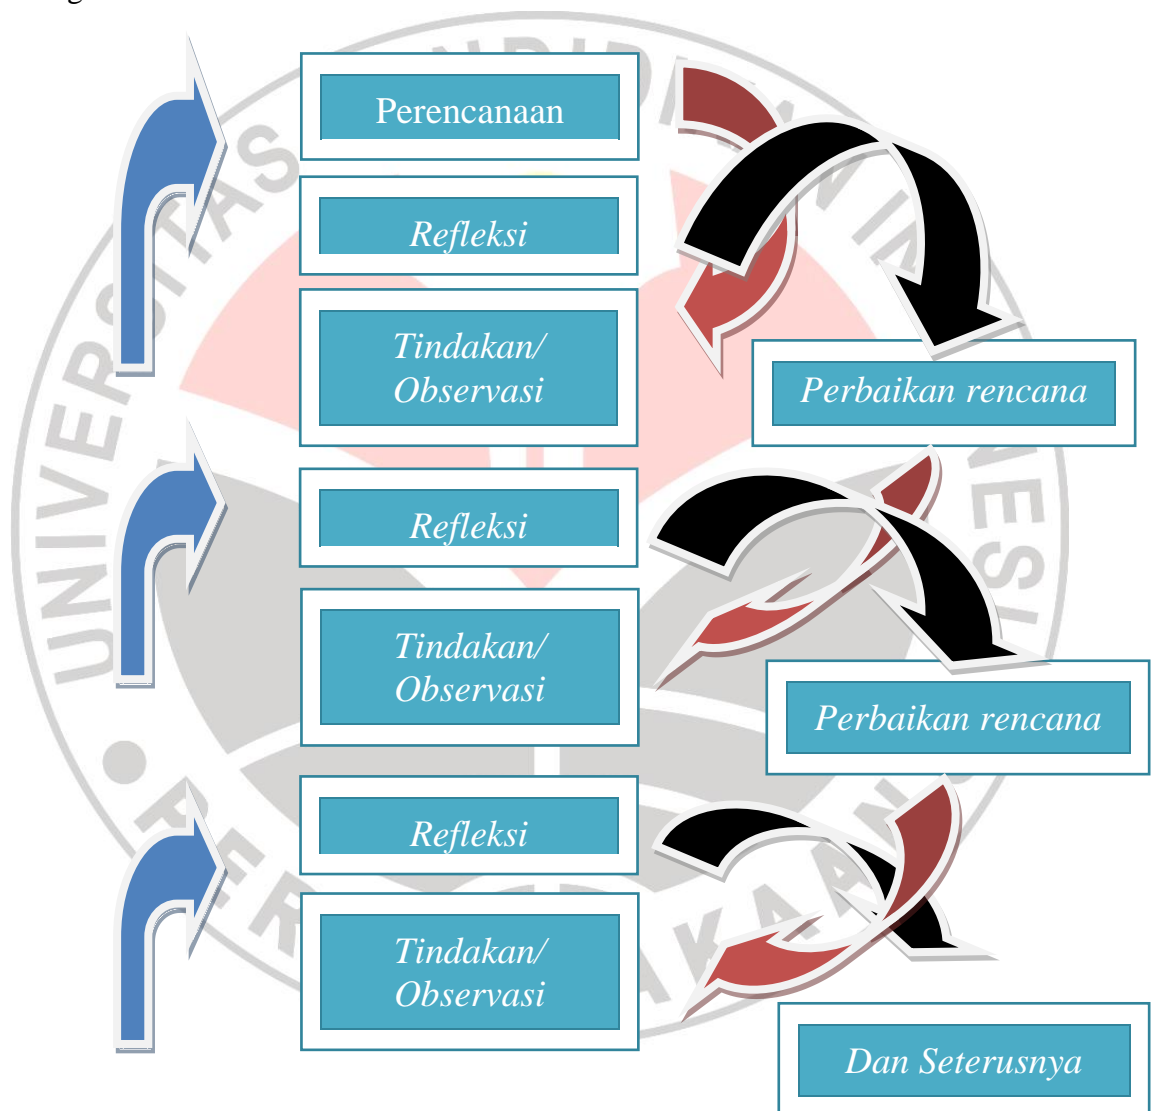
Perencanaan

Refleksi

Tindakan/ Observasi

Perbaikan rencana

Refleksi

Tindakan/ Observasi

Perbaikan rencana

Refleksi

Tindakan/ Observasi

Dan Seterusnya

UNIVERSITAS PENDIDIKAN INDONESIA
PERPUSTAKAAN